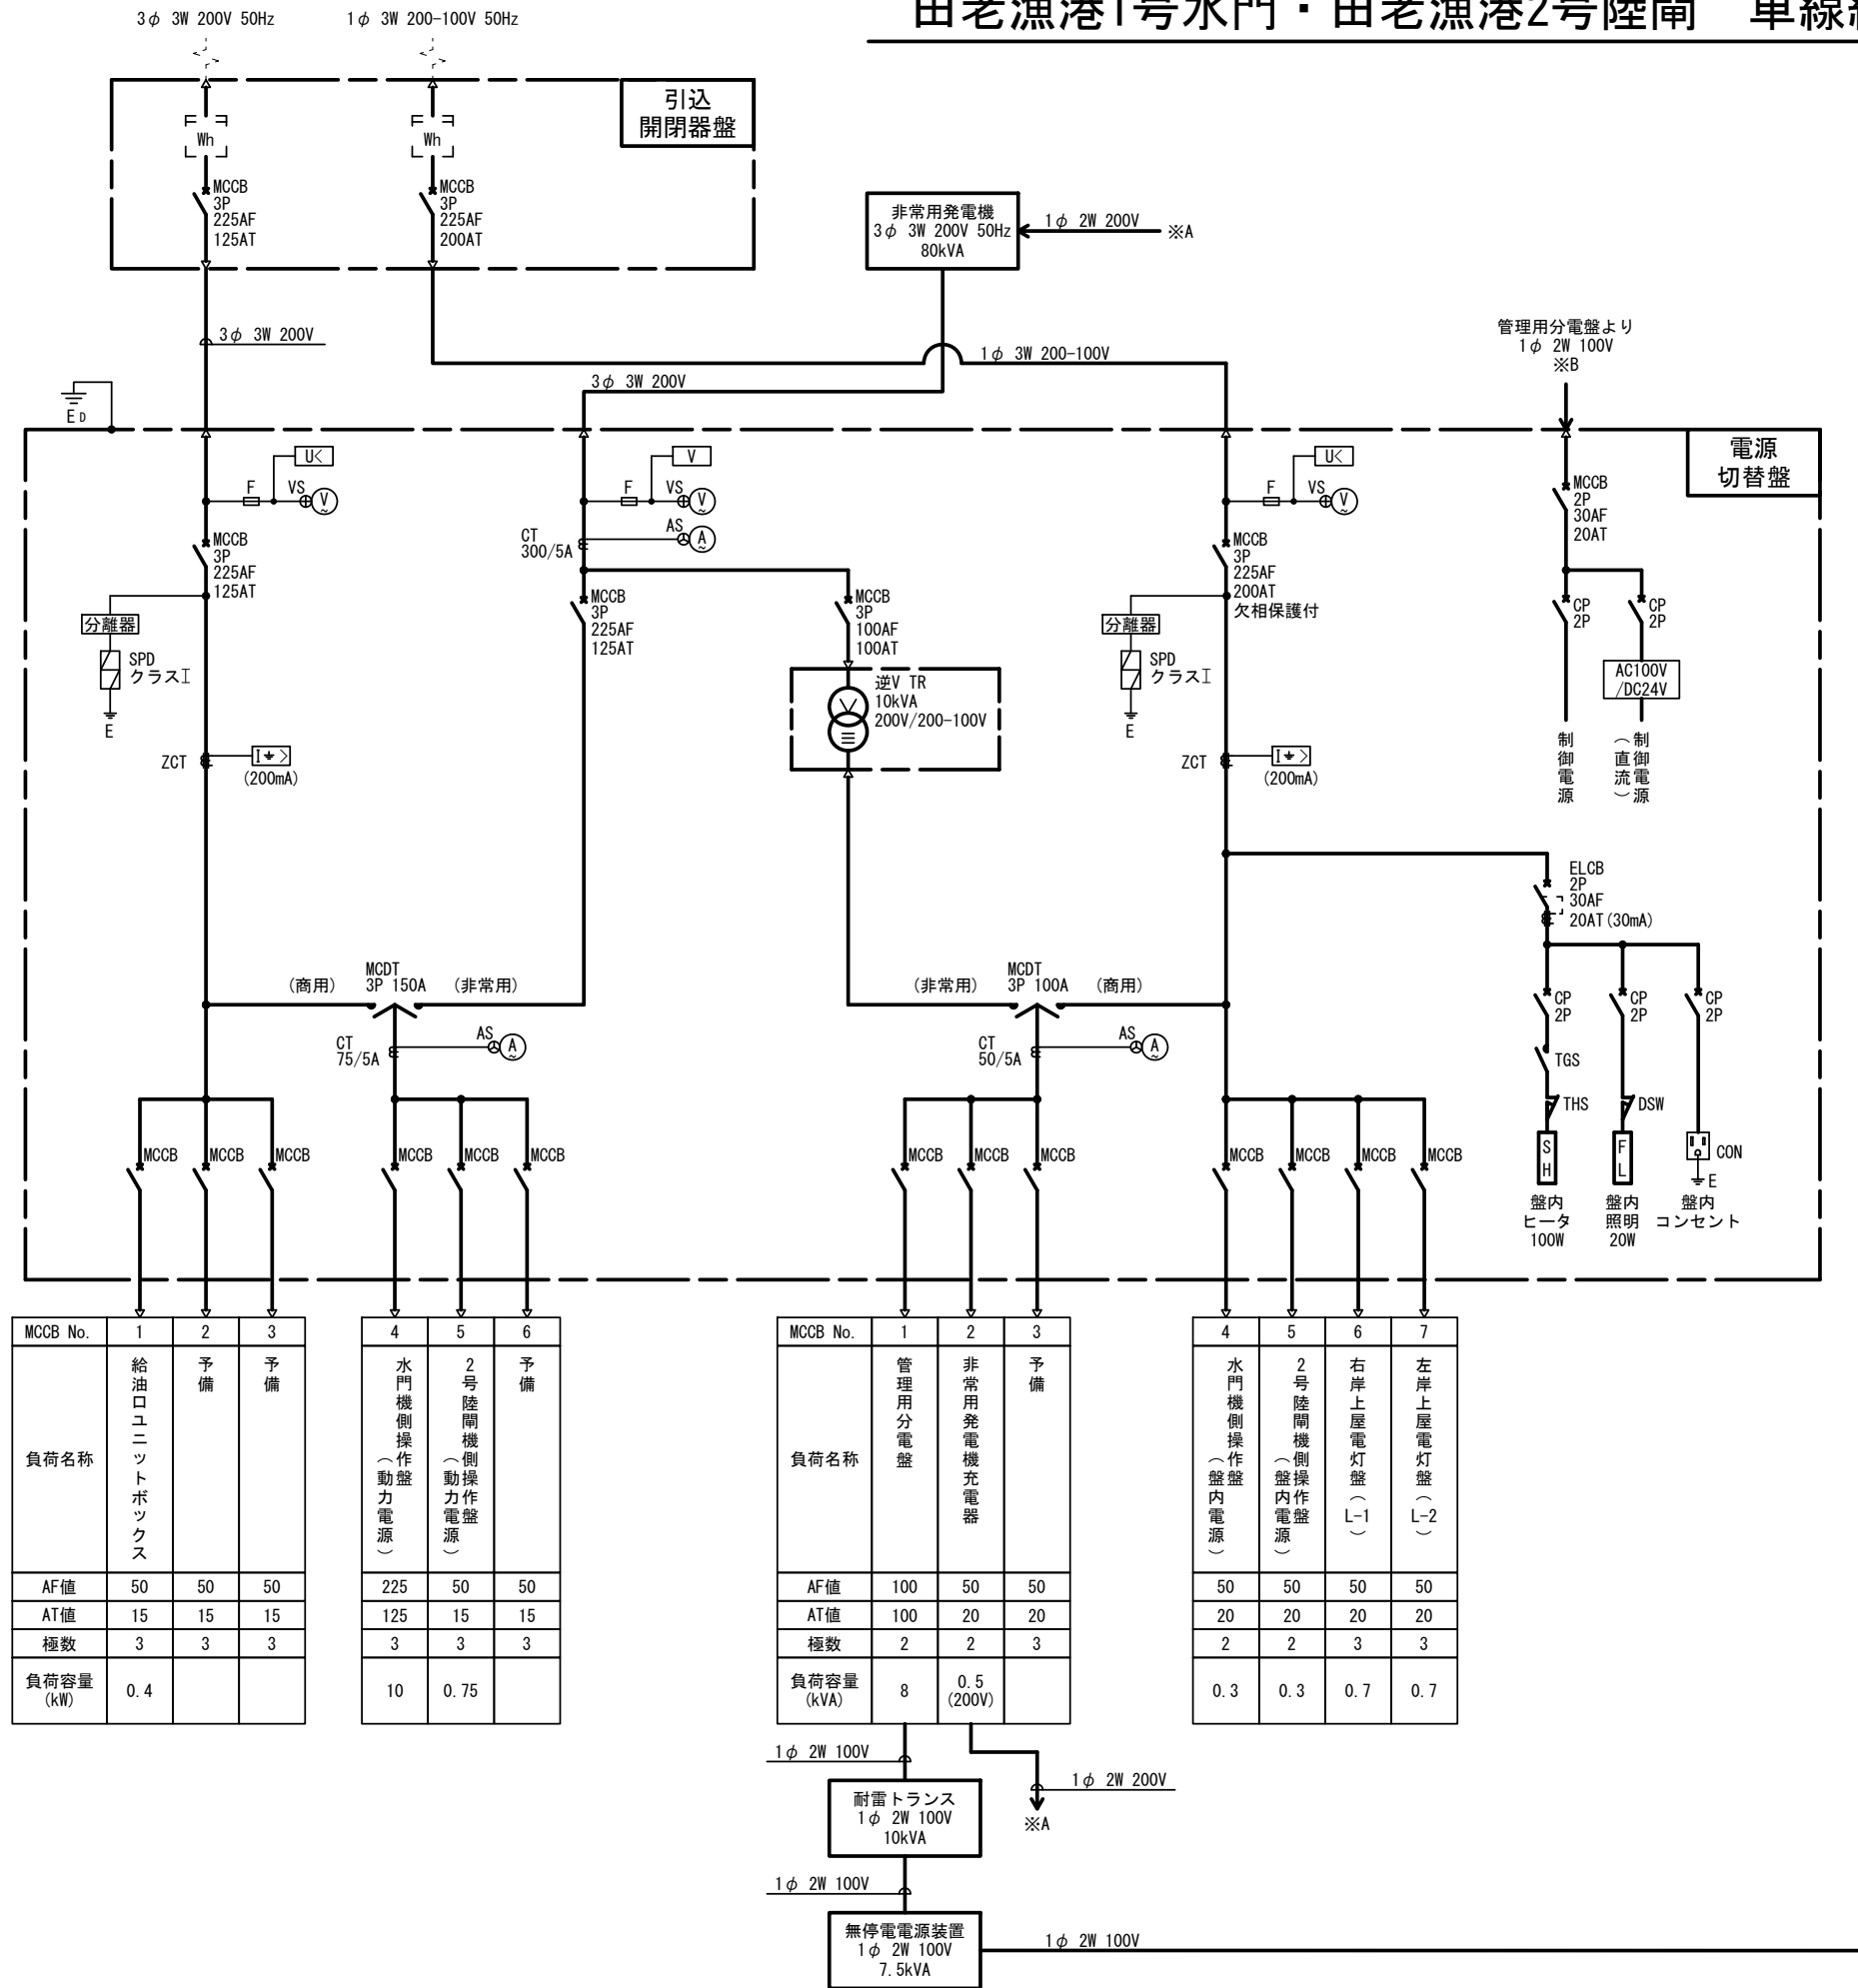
田老漁港1号水門・田老漁港2号陸閘　単線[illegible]

3$\phi$ 3W 200V 50Hz　　1$\phi$ 3W 200-100V 50Hz

引込
開閉器盤

Wh　Wh

MCCB 3P 225AF 125AT　　MCCB 3P 225AF 200AT

非常用発電機
3$\phi$ 3W 200V 50Hz
80kVA

1$\phi$ 2W 200V　※A

3$\phi$ 3W 200V

1$\phi$ 3W 200-100V

3$\phi$ 3W 200V

管理用分電盤より
1$\phi$ 2W 100V
※B

ED

電源
切替盤

U<　V　U<

F　VS　V　F　VS　V　F　VS　V

CT 300/5A　AS　A

MCCB 3P 225AF 125AT

MCCB 3P 225AF 125AT

MCCB 3P 100AF 100AT

MCCB 3P 225AF 200AT 欠相保護付

MCCB 2P 30AF 20AT

CP 2P　CP 2P

分離器　SPD クラスⅠ　E

分離器　SPD クラスⅠ　E

逆V TR
10kVA
200V/200-100V

AC100V /DC24V

制御電源　（直流）制御電源

ZCT　I⏚>　(200mA)

ZCT　I⏚>　(200mA)

ELCB 2P 30AF 20AT (30mA)

（商用）MCDT 3P 150A（非常用）

（非常用）MCDT 3P 100A（商用）

CT 75/5A　AS　A

CT 50/5A　AS　A

CP 2P　CP 2P　CP 2P

TGS　THS　DSW

SH　FL　CON　E

盤内ヒータ 100W　盤内照明 20W　盤内コンセント

MCCB　MCCB　MCCB　MCCB　MCCB　MCCB　MCCB　MCCB　MCCB　MCCB　MCCB　MCCB　MCCB

| MCCB No. | 1 | 2 | 3 |
|---|---|---|---|
| 負荷名称 | 給油口ユニットボックス | 予備 | 予備 |
| AF値 | 50 | 50 | 50 |
| AT値 | 15 | 15 | 15 |
| 極数 | 3 | 3 | 3 |
| 負荷容量 (kW) | 0.4 | | |

| 4 | 5 | 6 |
|---|---|---|
| 水門機側操作盤（動力電源） | 2号陸閘機側操作盤（動力電源） | 予備 |
| 225 | 50 | 50 |
| 125 | 15 | 15 |
| 3 | 3 | 3 |
| 10 | 0.75 | |

| MCCB No. | 1 | 2 | 3 |
|---|---|---|---|
| 負荷名称 | 管理用分電盤 | 非常用発電機充電器 | 予備 |
| AF値 | 100 | 50 | 50 |
| AT値 | 100 | 20 | 20 |
| 極数 | 2 | 2 | 3 |
| 負荷容量 (kVA) | 8 | 0.5 (200V) | |

| 4 | 5 | 6 | 7 |
|---|---|---|---|
| 水門機側操作盤（盤内電源） | 2号陸閘機側操作盤（盤内電源） | 右岸上屋電灯盤（L-1） | 左岸上屋電灯盤（L-2） |
| 50 | 50 | 50 | 50 |
| 20 | 20 | 20 | 20 |
| 2 | 2 | 3 | 3 |
| 0.3 | 0.3 | 0.7 | 0.7 |

1$\phi$ 2W 100V

1$\phi$ 2W 200V　※A

耐雷トランス
1$\phi$ 2W 100V
10kVA

1$\phi$ 2W 100V

無停電電源装置
1$\phi$ 2W 100V
7.5kVA

1$\phi$ 2W 100V